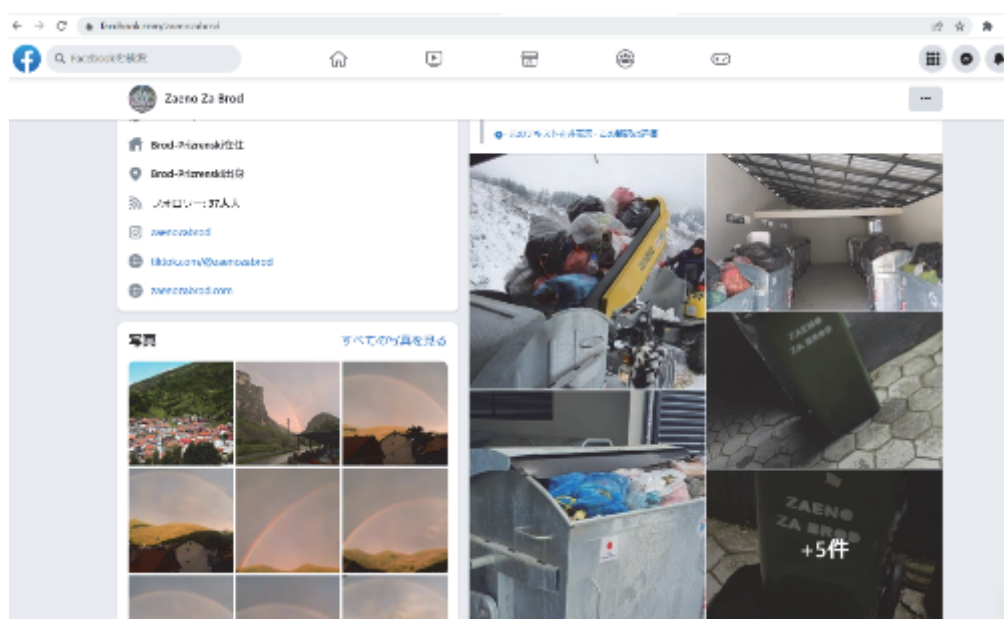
facebook.com/zaenozabrod

Facebookを検索

Zaeno Za Brod

···

Brod-Prizrenski在住

Brod-Prizrenski出身

フォロワー: 37人

zaenozabrod

tiktok.com/@zaenozabrod

zaenozabrod.com

写真

すべての写真を見る

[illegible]

ZAENO ZA BROD

ZAENO ZA BROD

+5件